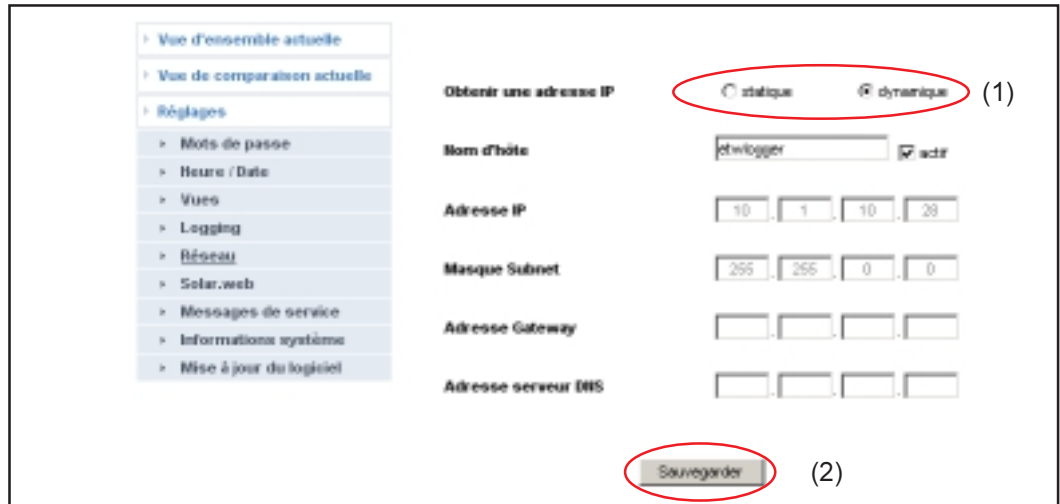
Vue d'ensemble actuelle
Vue de comparaison actuelle
Réglages
Mots de passe
Heure / Date
Vues
Logging
Réseau
Solar.web
Messages de service
Informations système
Mise à jour du logiciel

Obtenir une adresse IP
statique
dynamique
(1)

Nom d'hôte
etwlogger
actif

Adresse IP
10 . 1 . 10 . 28

Masque Subnet
255 . 255 . 0 . 0

Adresse Gateway

Adresse serveur DNS

Sauvegarder
(2)